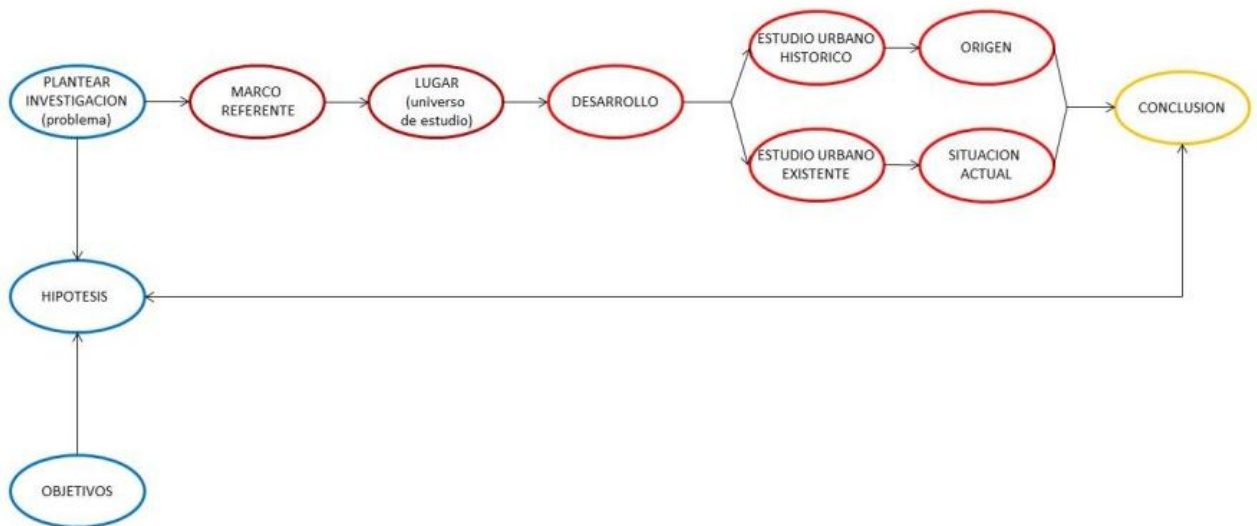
PLANTEAR INVESTIGACION (problema)

MARCO REFERENTE

LUGAR (universo de estudio)

DESARROLLO

ESTUDIO URBANO HISTORICO

ORIGEN

ESTUDIO URBANO EXISTENTE

SITUACION ACTUAL

CONCLUSION

HIPOTESIS

OBJETIVOS